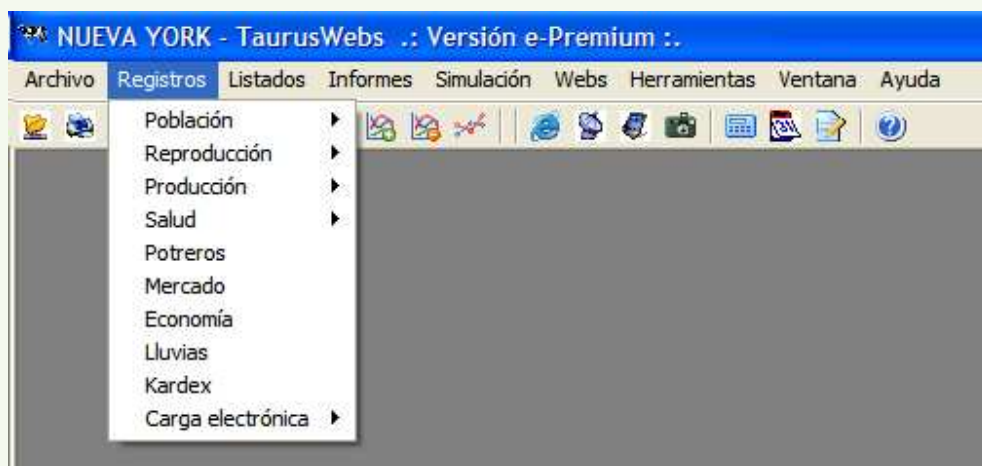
NUEVA YORK - TaurusWebs .: Versión e-Premium :.

Archivo Registros Listados Informes Simulación Webs Herramientas Ventana Ayuda

Población
Reproducción
Producción
Salud
Potreros
Mercado
Economía
Lluvias
Kardex
Carga electrónica